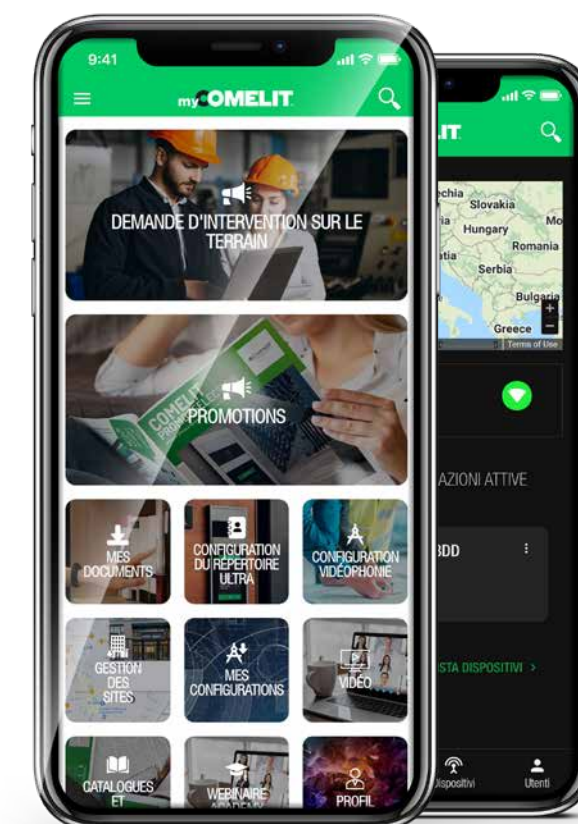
9:41

myCOMELIT

DEMANDE D'INTERVENTION SUR LE TERRAIN

COMELIT

PROMOTIONS

MES DOCUMENTS

CONFIGURATION DU RÉPERTOIRE ULTRA

CONFIGURATION VIDÉOPHONIE

GESTION DES SITES

MES CONFIGURATIONS

VIDÉO

CATALOGUES ET

WEBINAIRE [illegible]

PROFIL

IT

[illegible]echia
Slovakia
Mo
Hungary
Romania
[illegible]tia
Serbia
Bulgari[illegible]
Greece
Terms of Use

AZIONI ATTIVE

BDD

ISTA DISPOSITIVI >

Dispositivi

Utenti